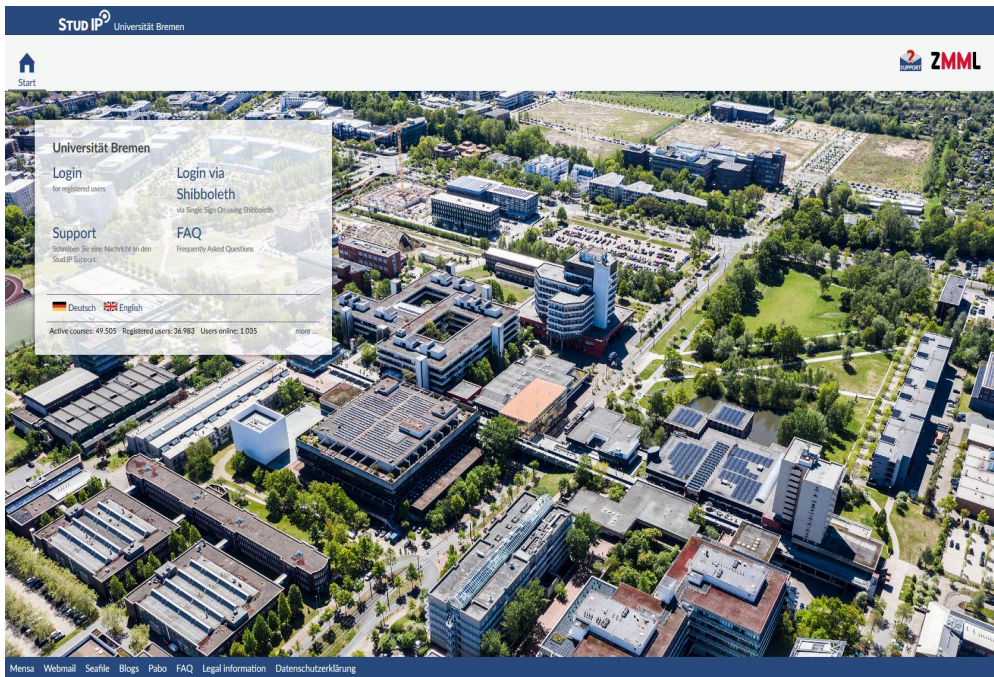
STUD IP Universität Bremen

Start

SUPPORT ZMML

Universität Bremen

Login
for registered users

Login via Shibboleth
via Single Sign On using Shibboleth

Support
Schreiben Sie eine Nachricht an den Stud.IP Support.

FAQ
Frequently Asked Questions

Deutsch English

Active courses: 49.505 Registered users: 36.983 Users online: 1.035 more ...

Mensa Webmail Seafile Blogs Pabo FAQ Legal information Datenschutzerklärung